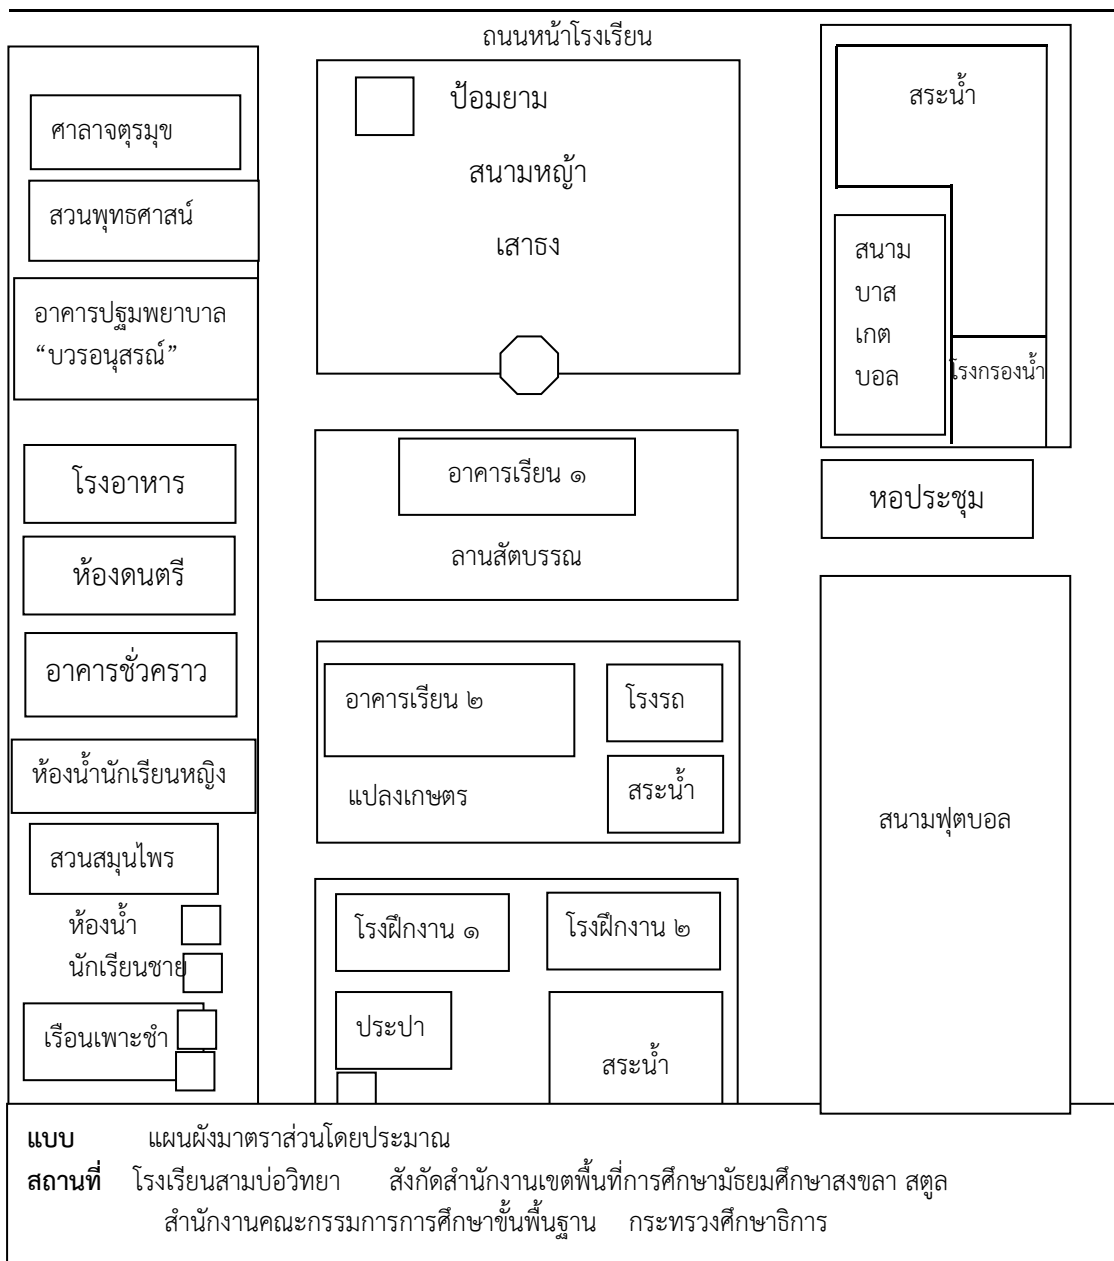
ถนนหน้าโรงเรียน

ศาลาจตุรมุข

สวนพุทธศาสน์

อาคารปฐมพยาบาล “บวรอนุสรณ์”

โรงอาหาร

ห้องดนตรี

อาคารชั่วคราว

ห้องน้ำนักเรียนหญิง

สวนสมุนไพร

ห้องน้ำ นักเรียนชาย

เรือนเพาะชำ

ป้อมยาม

สนามหญ้า

เสาธง

อาคารเรียน ๑

ลานสัตบรรณ

อาคารเรียน ๒

โรงรถ

สระน้ำ

แปลงเกษตร

โรงฝึกงาน ๑

โรงฝึกงาน ๒

ประปา

สระน้ำ

สระน้ำ

สนาม บาส เกต บอล

โรงกรองน้ำ

หอประชุม

สนามฟุตบอล

**แบบ** แผนผังมาตราส่วนโดยประมาณ

**สถานที่** โรงเรียนสามบ่อวิทยา สังกัดสำนักงานเขตพื้นที่การศึกษามัธยมศึกษาสงขลา สตูล สำนักงานคณะกรรมการการศึกษาขั้นพื้นฐาน กระทรวงศึกษาธิการ